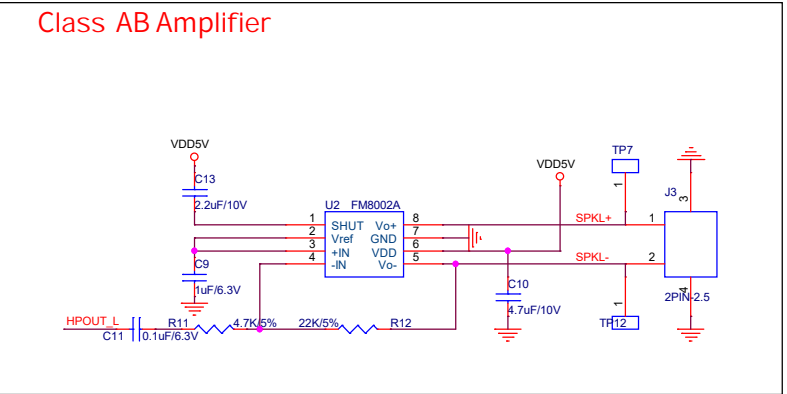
Class AB Amplifier

VDD5V
C13
2.2uF/10V
U2 FM8002A
1 SHUT Vo+ 8
2 Vref GND 7
3 +IN VDD 6
4 -IN Vo- 5
C9
1uF/6.3V
VDD5V
TP7
1
J3
3
SPKL+ 1
SPKL- 2
C10
4.7uF/10V
1
TP12
4
2PIN-2.5
HPOUT_L
C11
R11
0.1uF/6.3V
4.7K/5%
22K/5%
R12